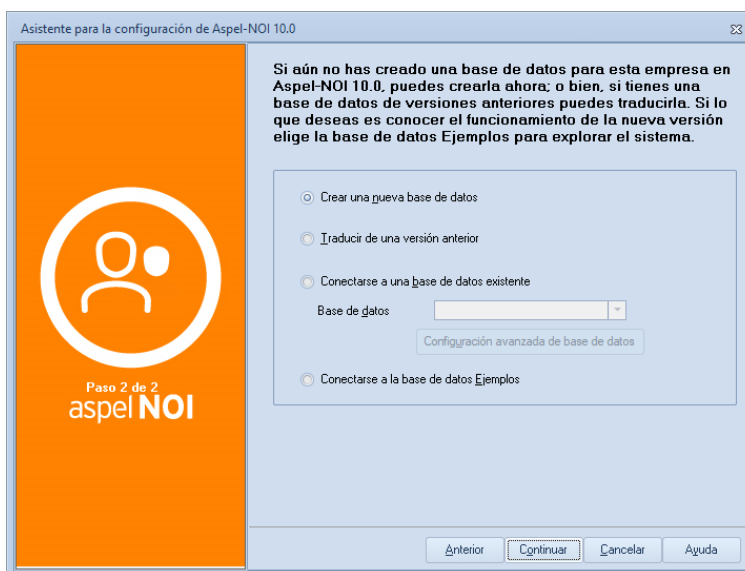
Asistente para la configuración de Aspel-NOI 10.0

Paso 2 de 2
aspel NOI

Si aún no has creado una base de datos para esta empresa en Aspel-NOI 10.0, puedes crearla ahora; o bien, si tienes una base de datos de versiones anteriores puedes traducirla. Si lo que deseas es conocer el funcionamiento de la nueva versión elige la base de datos Ejemplos para explorar el sistema.

Crear una nueva base de datos

Traducir de una versión anterior

Conectarse a una base de datos existente

Base de datos

Configuración avanzada de base de datos

Conectarse a la base de datos Ejemplos

Anterior Continuar Cancelar Ayuda